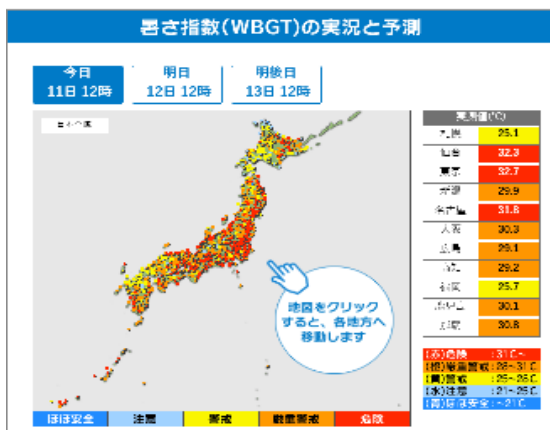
暑さ指数（WBGT）の実況と予測

今日
11日 12時

明日
12日 12時

明後日
13日 12時

日本全国

実況値(℃)

| | |
|---|---|
| 札幌 | 25.1 |
| 仙台 | 32.3 |
| 東京 | 32.7 |
| 新潟 | 29.9 |
| 名古屋 | 31.8 |
| 大阪 | 30.3 |
| 広島 | 29.1 |
| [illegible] | 29.2 |
| 福岡 | 25.7 |
| 鹿児島 | 30.1 |
| 那覇 | 30.8 |

地図をクリックすると、各地方へ移動します

(赤)危険 ：31℃～
(橙)厳重警戒：28～31℃
(黄)警戒 ：25～28℃
(水)注意 ：21～25℃
(青)ほぼ安全：～21℃

ほぼ安全 注意 警戒 厳重警戒 危険